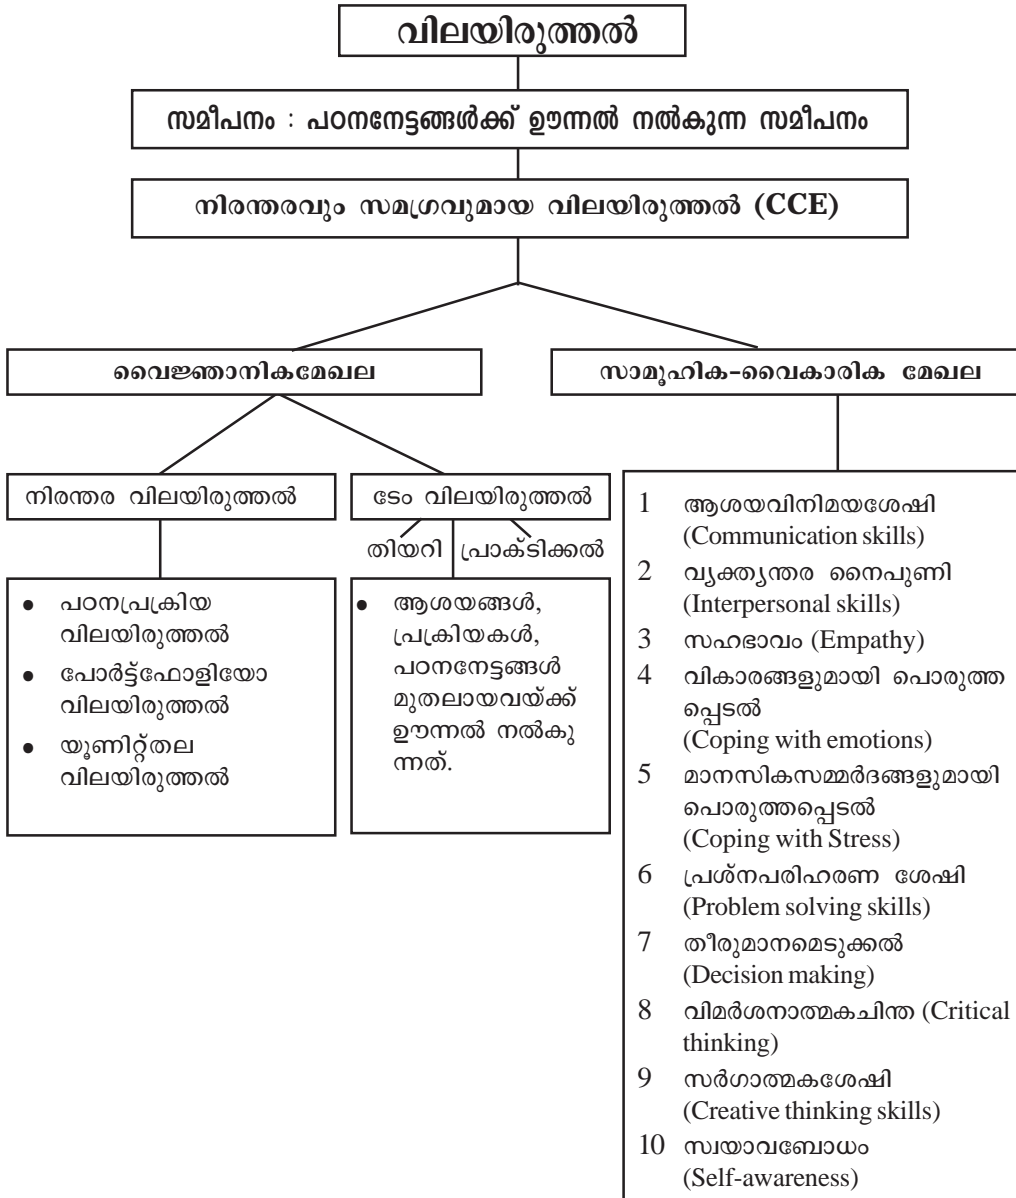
വിലയിരുത്തൽ

സമീപനം : പഠനനേട്ടങ്ങൾക്ക് ഊന്നൽ നൽകുന്ന സമീപനം

നിരന്തരവും സമഗ്രവുമായ വിലയിരുത്തൽ (CCE)

വൈജ്ഞാനികമേഖല

സാമൂഹിക-വൈകാരിക മേഖല

നിരന്തര വിലയിരുത്തൽ

ടേം വിലയിരുത്തൽ

തിയറി

പ്രാക്ടിക്കൽ

- പഠനപ്രക്രിയ വിലയിരുത്തൽ
- പോർട്ട്ഫോളിയോ വിലയിരുത്തൽ
- യൂണിറ്റ്തല വിലയിരുത്തൽ

- ആശയങ്ങൾ, പ്രക്രിയകൾ, പഠനനേട്ടങ്ങൾ മുതലായവയ്ക്ക് ഊന്നൽ നൽകുന്നത്.

1 ആശയവിനിമയശേഷി (Communication skills)
2 വ്യക്ത്യന്തര നൈപുണി (Interpersonal skills)
3 സഹഭാവം (Empathy)
4 വികാരങ്ങളുമായി പൊരുത്തപ്പെടൽ (Coping with emotions)
5 മാനസികസമ്മർദങ്ങളുമായി പൊരുത്തപ്പെടൽ (Coping with Stress)
6 പ്രശ്നപരിഹരണ ശേഷി (Problem solving skills)
7 തീരുമാനമെടുക്കൽ (Decision making)
8 വിമർശനാത്മകചിന്ത (Critical thinking)
9 സർഗാത്മകശേഷി (Creative thinking skills)
10 സ്വയാവബോധം (Self-awareness)